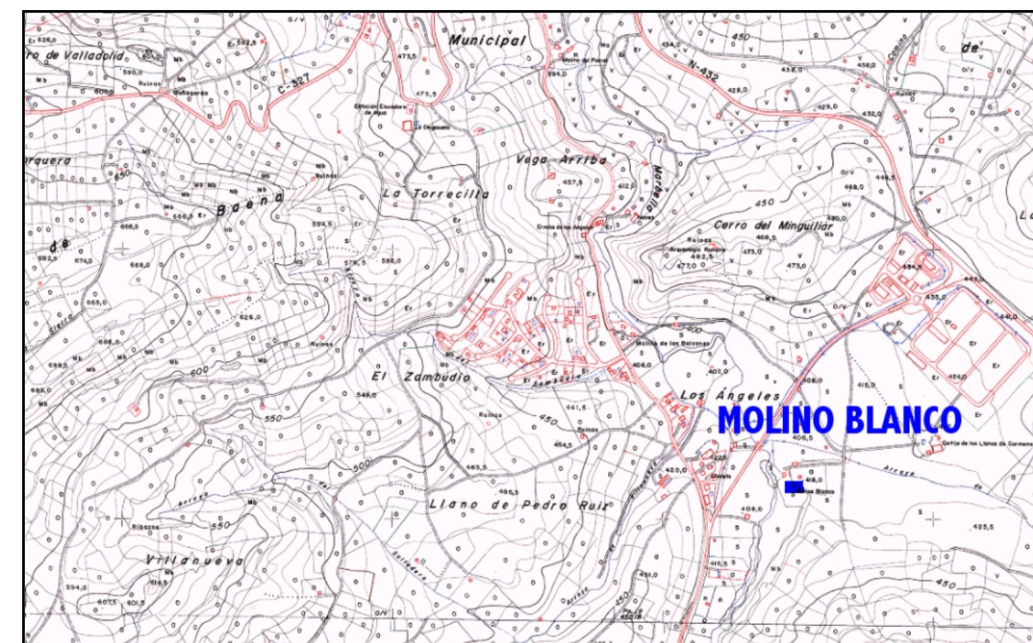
ro de Valladolid
Municipal
N-432
450
de
C-327
La Torrecilla
Vega Arriba
Cerro del Minguillar
Baena
El Zambudio
Los Ángeles
MOLINO BLANCO
Llano de Pedro Ruiz
Villanueva
600
550
500
450
550
450
Mb
Er
V
O
Ruinas
473,5
437,5
466,5
483,5
425,5
406,5
416,0
408,0
421,0
415,0